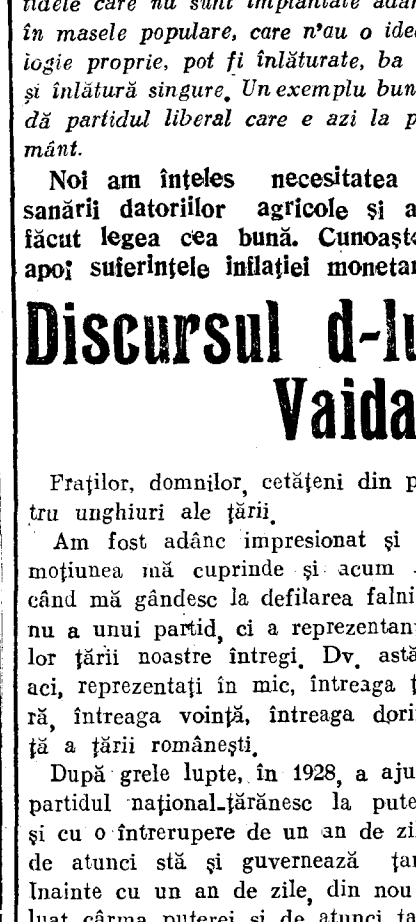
tidele care nu sunt implantate adân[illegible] în masele populare, care n'au o ideo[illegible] logie proprie, pot fi înlăturate, ba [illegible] și înlătură singure. Un exemplu bun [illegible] dă partidul liberal care e azi la p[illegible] mânt.

Noi am înțeles necesitatea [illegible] sanării datoriilor agricole și a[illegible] făcut legea cea bună. Cunoaște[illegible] apoi suferințele inflației moneta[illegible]

Discursul d-lu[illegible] Vaida

Fraților, domnilor, cetățeni din p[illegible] tru unghiuri ale țării.

Am fost adânc impresionat și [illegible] moțiunea mă cuprinde și acum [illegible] când mă gândesc la defilarea falni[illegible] nu a unui partid, ci a reprezentan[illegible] lor țării noastre întregi. Dv. astă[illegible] aci, reprezentați în mic, întreaga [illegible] ră, întreaga voință, întreaga dori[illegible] ță a țării românești.

După grele lupte, în 1928, a aju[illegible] partidul național-țărănesc la pute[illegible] și cu o întrerupere de un an de zi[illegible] de atunci stă și guvernează ța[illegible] Inainte cu un an de zile, din nou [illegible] luat cârma puterei și de atunci ța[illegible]